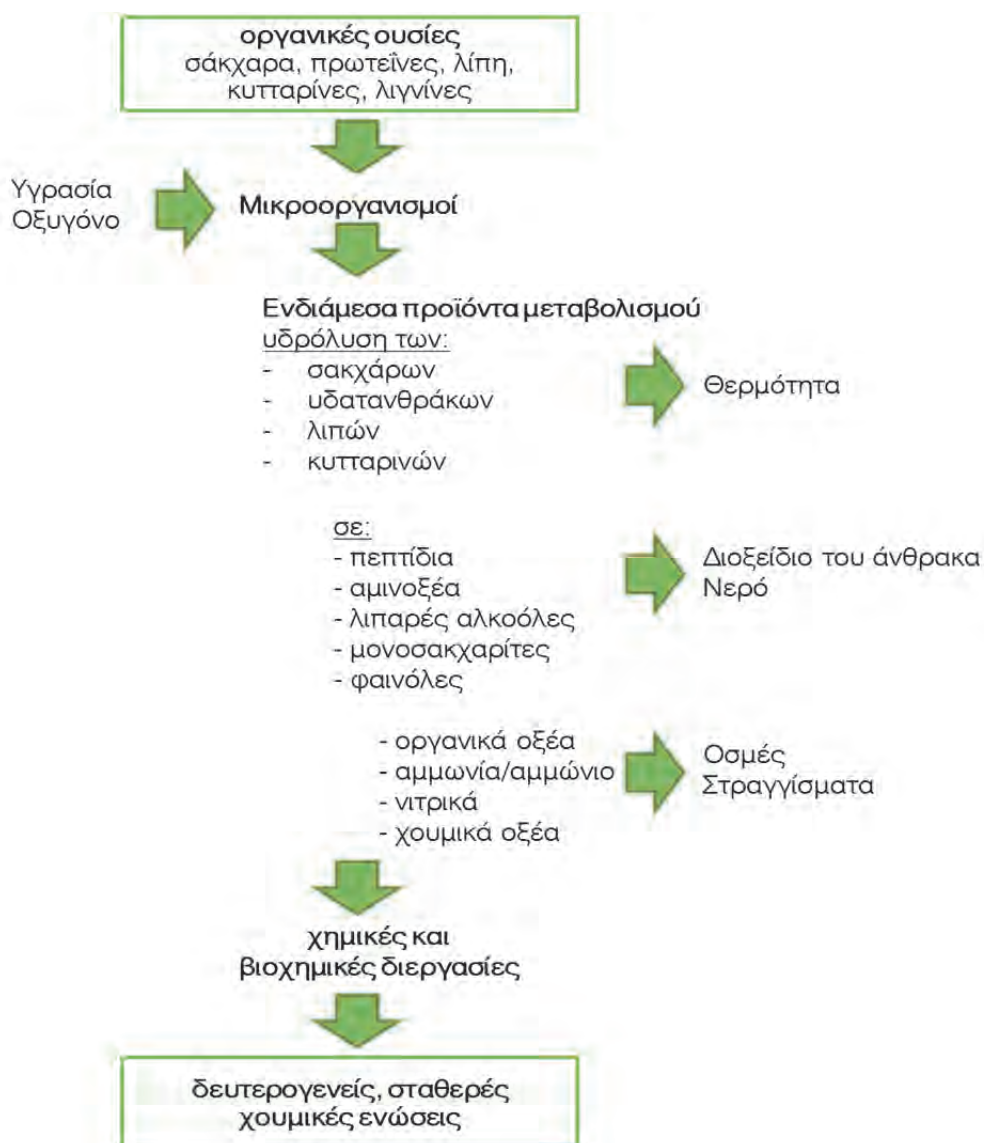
οργανικές ουσίες
σάκχαρα, πρωτεΐνες, λίπη, κυτταρίνες, λιγνίνες

Υγρασία
Οξυγόνο

Μικροοργανισμοί

Ενδιάμεσα προϊόντα μεταβολισμού
υδρόλυση των:
- σακχάρων
- υδατανθράκων
- λιπών
- κυτταρινών

Θερμότητα

σε:
- πεπτίδια
- αμινοξέα
- λιπαρές αλκοόλες
- μονοσακχαρίτες
- φαινόλες

Διοξείδιο του άνθρακα
Νερό

- οργανικά οξέα
- αμμωνία/αμμώνιο
- νιτρικά
- χουμικά οξέα

Οσμές
Στραγγίσματα

χημικές και βιοχημικές διεργασίες

δευτερογενείς, σταθερές χουμικές ενώσεις